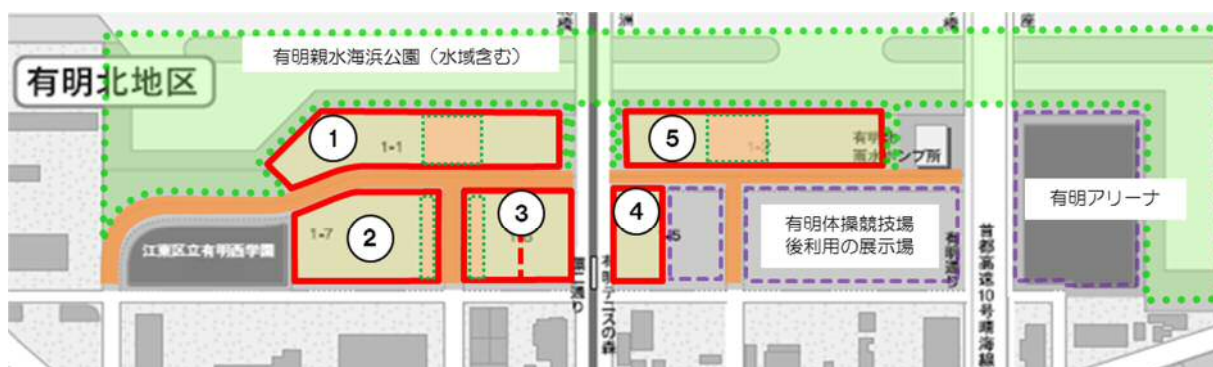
有明北地区

有明親水海浜公園（水域含む）

1
1-1

5
1-2
有明北
雨水ポンプ所

2
1-7

3
1-5

4
1-5

江東区立有明西学園

有明体操競技場
後利用の展示場

有明アリーナ

首都高速10号晴海線

有明テニスの森

国際展示場通り

有明通り